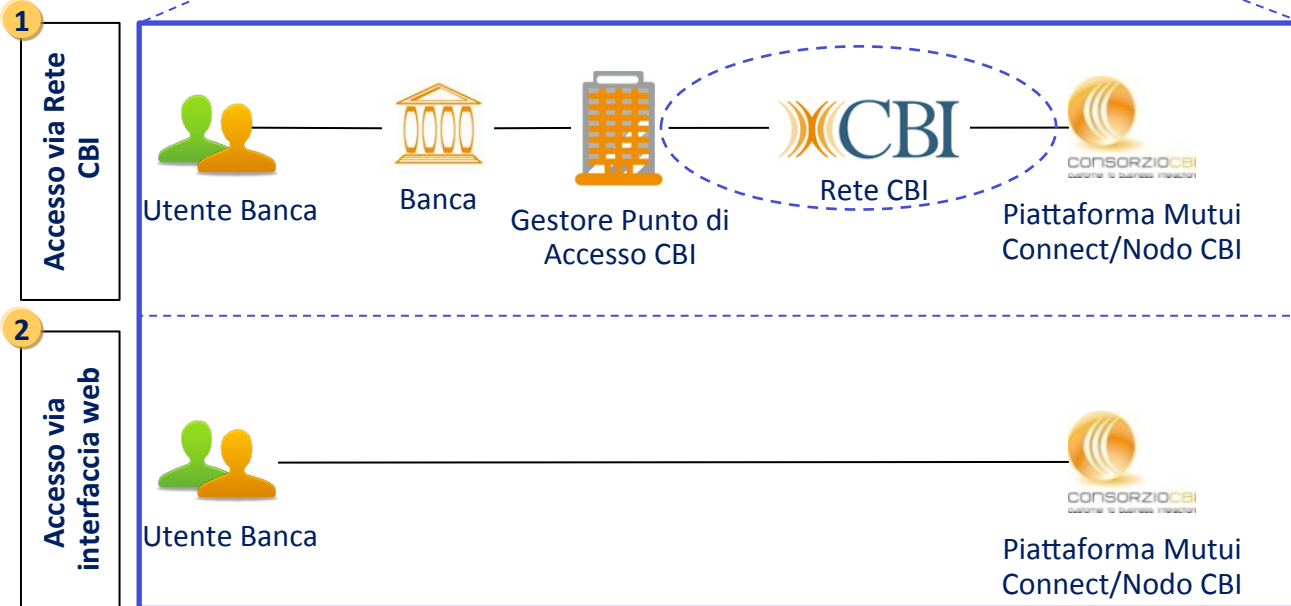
1

Accesso via Rete CBI

Utente Banca

Banca

Gestore Punto di Accesso CBI

CBI

Rete CBI

CONSORZIOCBI
customer to business interaction

Piattaforma Mutui Connect/Nodo CBI

2

Accesso via interfaccia web

Utente Banca

CONSORZIOCBI
customer to business interaction

Piattaforma Mutui Connect/Nodo CBI